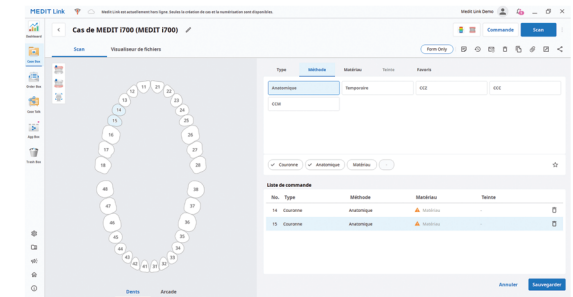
MEDIT Link
Medit Link est actuellement hors ligne. Seules la création de cas et la numérisation sont disponibles.
Medit Link Demo

Dashboard
Case Box
Order Box
Case Talk
App Box
Trash Box

Cas de MEDIT i700 (MEDIT i700)
Commande
Scan

Scan
Visualiseur de fichiers

Form Only

11 21 12 22 13 23 14 24 15 25 16 26 17 27 18 28
48 38 47 37 46 36 45 35 44 34 43 42 41 31 32 33

Dents
Arcade

Type
Méthode
Matériau
Teinte
Favoris

Anatomique
Temporaire
DSZ
DSC
ECM

Couronne
Anatomique
Matériau

Liste de commande
| No. | Type | Méthode | Matériau | Teinte |
|---|---|---|---|---|
| 14 | Couronne | Anatomique | Matériau | - |
| 15 | Couronne | Anatomique | Matériau | - |

Annuler
Sauvegarder